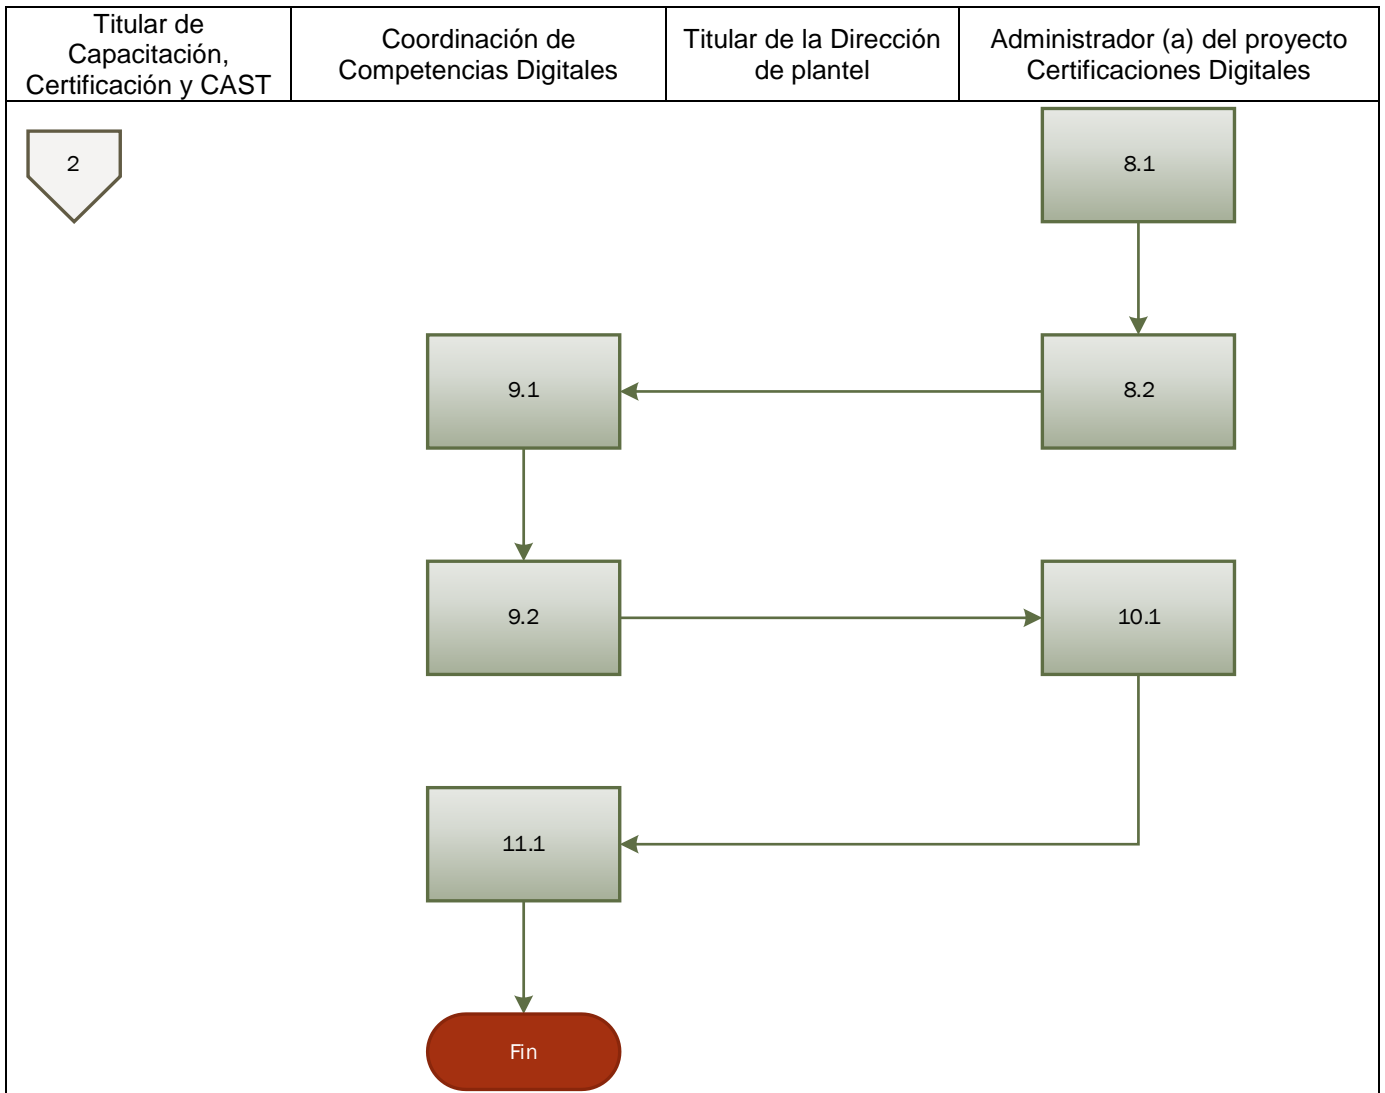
| Titular de Capacitación, Certificación y CAST | Coordinación de Competencias Digitales | Titular de la Dirección de plantel | Administrador (a) del proyecto Certificaciones Digitales |
|---|---|---|---|

2

8.1

9.1

8.2

9.2

10.1

11.1

Fin